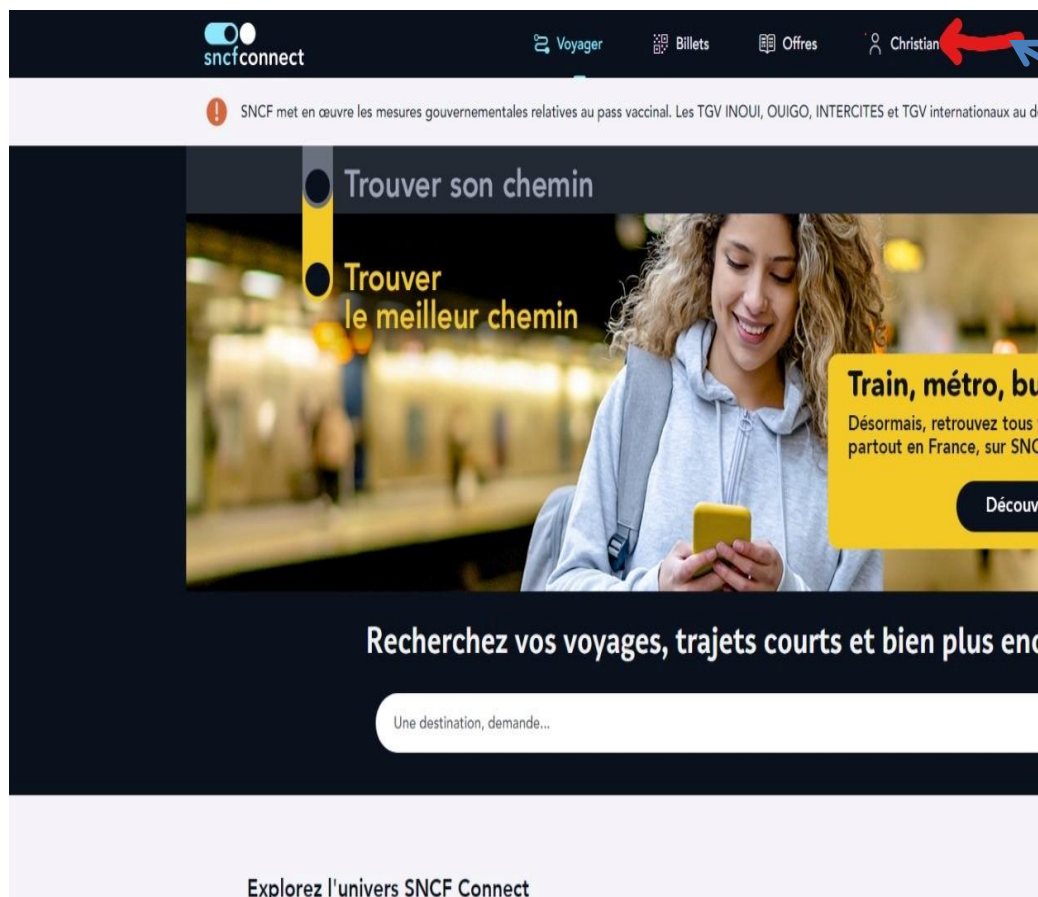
sncfconnect

Voyager Billets Offres Christian

SNCF met en œuvre les mesures gouvernementales relatives au pass vaccinal. Les TGV INOUI, OUIGO, INTERCITES et TGV internationaux au d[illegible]

Trouver son chemin

Trouver le meilleur chemin

Train, métro, bu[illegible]

Désormais, retrouvez tous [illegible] partout en France, sur SNC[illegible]

Découv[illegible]

Recherchez vos voyages, trajets courts et bien plus enc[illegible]

Une destination, demande...

Explorez l'univers SNCF Connect